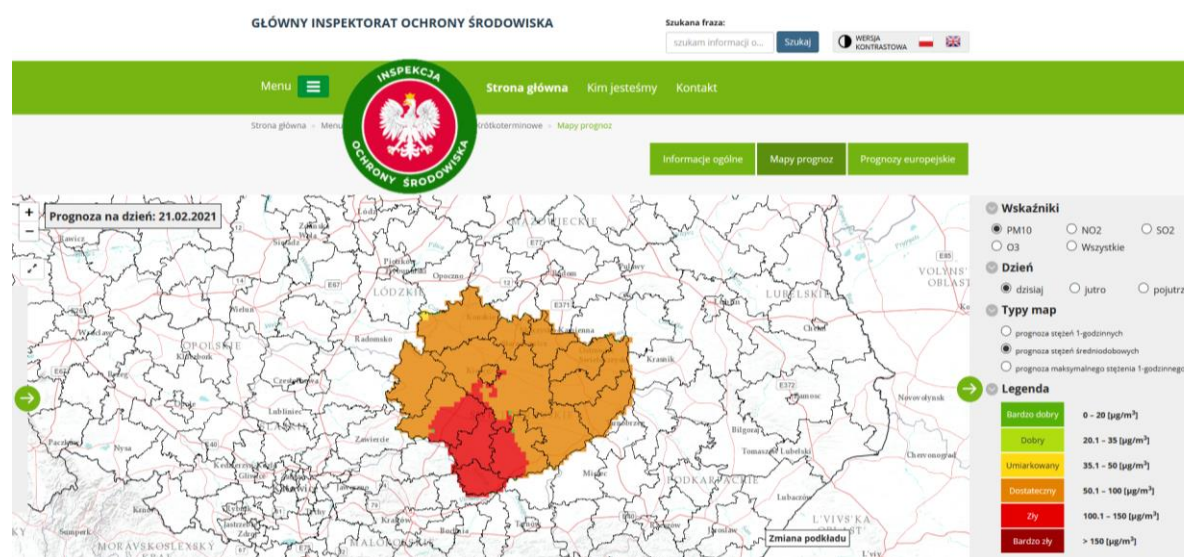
GŁÓWNY INSPEKTORAT OCHRONY ŚRODOWISKA

Szukana fraza:
szukam informacji o... Szukaj
WERSJA KONTRASTOWA

Menu
INSPEKCJA OCHRONY ŚRODOWISKA
Strona główna Kim jesteśmy Kontakt

Strona główna » Menu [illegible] krótkoterminowe » Mapy prognoz

Informacje ogólne Mapy prognoz Prognozy europejskie

+
−
Prognoza na dzień: 21.02.2021

Wskaźniki
PM10 NO2 SO2
O3 Wszystkie
Dzień
dzisiaj jutro pojutrze
Typy map
prognoza stężeń 1-godzinnych
prognoza stężeń średniodobowych
prognoza maksymalnego stężenia 1-godzinnego
Legenda
| Bardzo dobry | 0 – 20 [µg/m$^3$] |
|---|---|
| Dobry | 20.1 – 35 [µg/m$^3$] |
| Umiarkowany | 35.1 – 50 [µg/m$^3$] |
| Dostateczny | 50.1 – 100 [µg/m$^3$] |
| Zły | 100.1 – 150 [µg/m$^3$] |
| Bardzo zły | > 150 [µg/m$^3$] |

Zmiana podkładu

ŁÓDZKIE LUBELSKIE OPOLSKIE PODKARPACKIE VOLYNS'KA OBLAST L'VIVS'KA MORAVSKOSLEZSKÝ MAŁOPOLSKIE Łódź Piotrków Trybunalski Opoczno Radomsko Wieluń Kraśnik Chełm Zamość Biłgoraj Tomaszów Lubelski Lubaczów Zawiercie Kraków Częstochowa Lubliniec Kluczbork Nysa Pszczyna Mielec Novovolynsk Chervonograd Sieradz Kalisz E67 E77 E371 E372 E85 E40